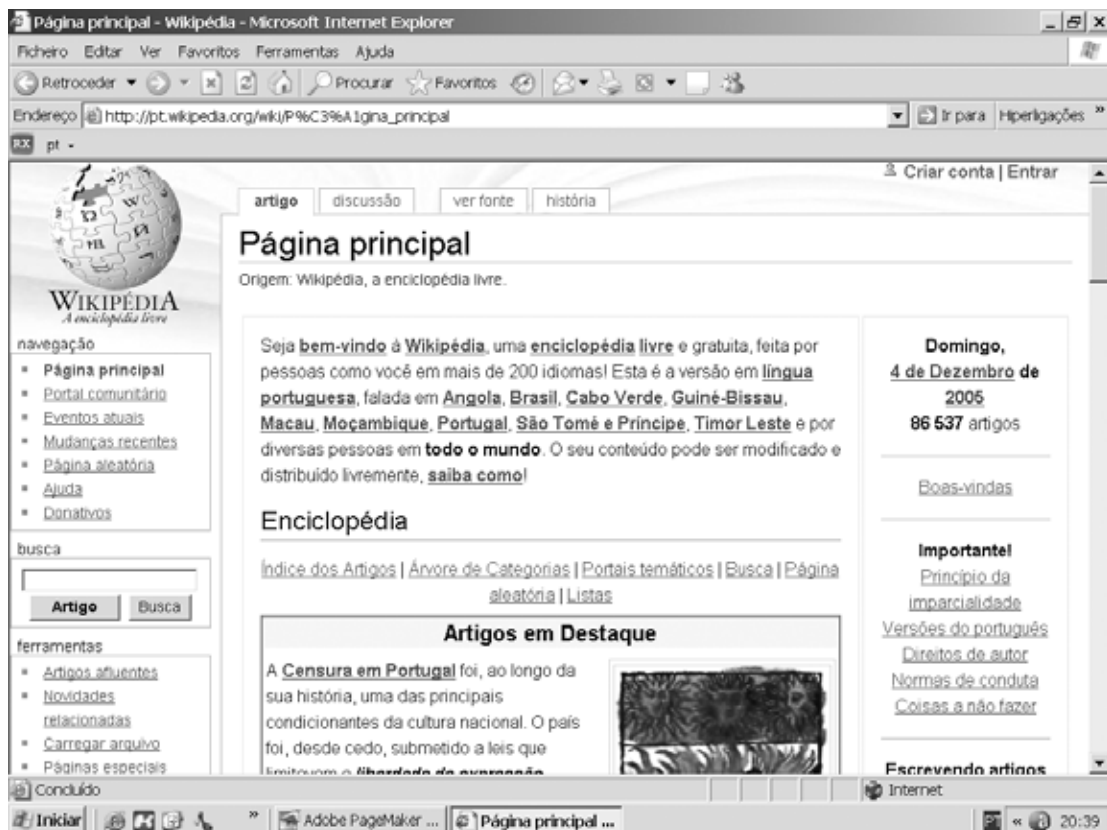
Página principal - Wikipédia - Microsoft Internet Explorer

Ficheiro Editar Ver Favoritos Ferramentas Ajuda

Retroceder Procurar Favoritos

Endereço http://pt.wikipedia.org/wiki/P%C3%A1gina_principal

Ir para Hiperligações

pt -

Criar conta | Entrar

artigo discussão ver fonte história

Página principal

Origem: Wikipédia, a enciclopédia livre.

WIKIPÉDIA
A enciclopédia livre

navegação
- Página principal
- Portal comunitário
- Eventos atuais
- Mudanças recentes
- Página aleatória
- Ajuda
- Donativos

busca

Artigo Busca

ferramentas
- Artigos afluentes
- Novidades relacionadas
- Carregar arquivo
- Páginas especiais

Seja bem-vindo à Wikipédia, uma enciclopédia livre e gratuita, feita por pessoas como você em mais de 200 idiomas! Esta é a versão em língua portuguesa, falada em Angola, Brasil, Cabo Verde, Guiné-Bissau, Macau, Moçambique, Portugal, São Tomé e Príncipe, Timor Leste e por diversas pessoas em todo o mundo. O seu conteúdo pode ser modificado e distribuído livremente, saiba como!

Enciclopédia

Índice dos Artigos | Árvore de Categorias | Portais temáticos | Busca | Página aleatória | Listas

Artigos em Destaque

A Censura em Portugal foi, ao longo da sua história, uma das principais condicionantes da cultura nacional. O país foi, desde cedo, submetido a leis que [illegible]

Domingo, 4 de Dezembro de 2005
86 537 artigos

Boas-vindas

Importante!
Princípio da imparcialidade
Versões do português
Direitos de autor
Normas de conduta
Coisas a não fazer

Escrevendo artigos

Concluído

Internet

Iniciar

Adobe PageMaker ...

Página principal ...

20:39